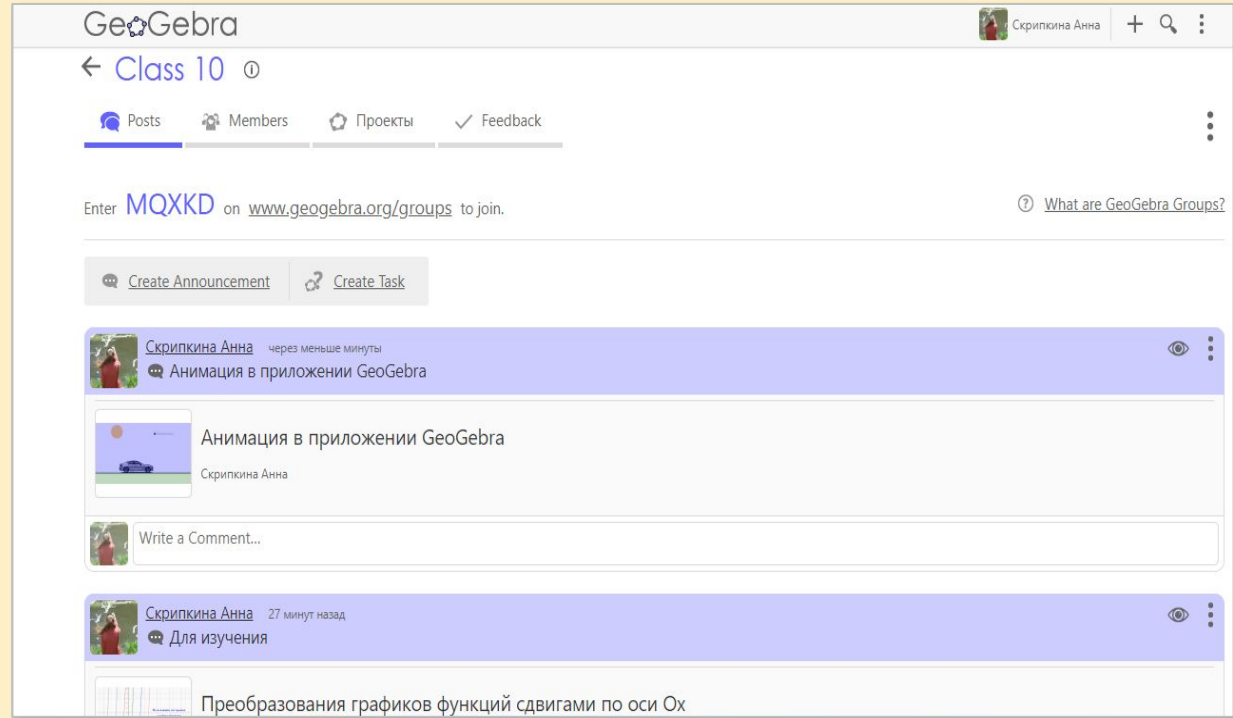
GeoGebra

Скрипкина Анна

← Class 10 ⓘ

Posts Members Проекты Feedback

Enter MQXKD on www.geogebra.org/groups to join.

What are GeoGebra Groups?

Create Announcement Create Task

Скрипкина Анна через меньше минуты
Анимация в приложении GeoGebra

Анимация в приложении GeoGebra
Скрипкина Анна

Write a Comment...

Скрипкина Анна 27 минут назад
Для изучения

Преобразования графиков функций сдвигами по оси Ox